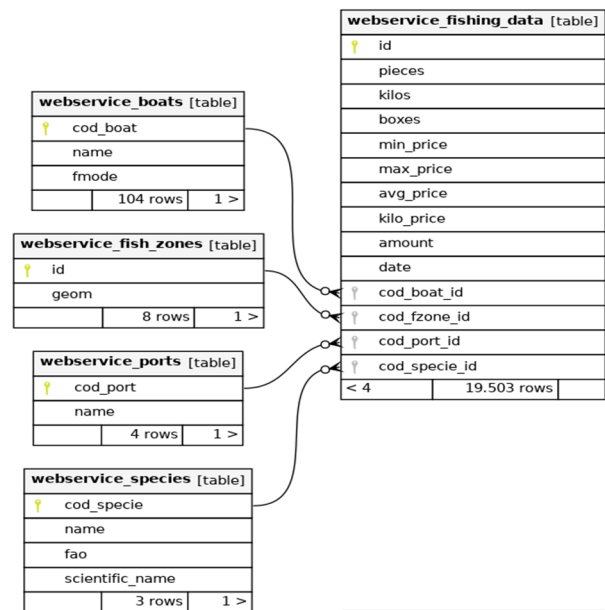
webservice_fishing_data [table]
id
pieces
kilos
boxes
min_price
max_price
avg_price
kilo_price
amount
date
cod_boat_id
cod_fzone_id
cod_port_id
cod_specie_id
< 4 | 19.503 rows

webservice_boats [table]
cod_boat
name
fmode
104 rows | 1 >

webservice_fish_zones [table]
id
geom
8 rows | 1 >

webservice_ports [table]
cod_port
name
4 rows | 1 >

webservice_species [table]
cod_specie
name
fao
scientific_name
3 rows | 1 >